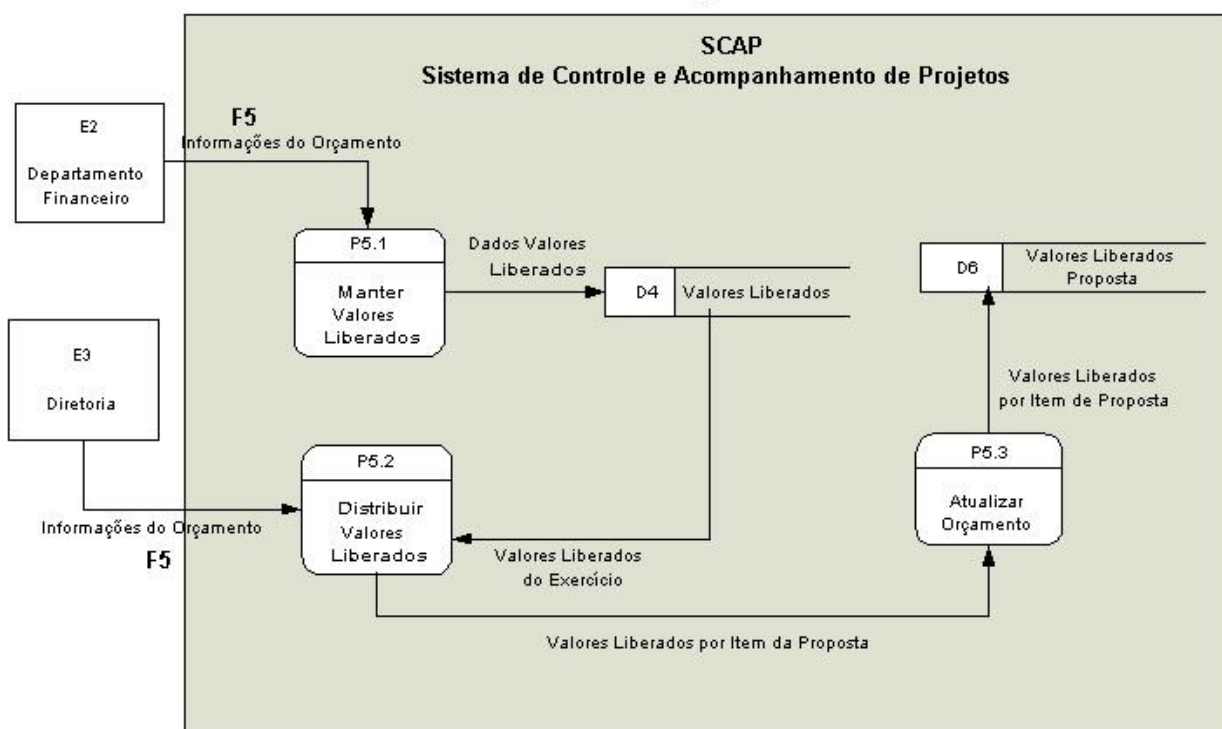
SCAP
Sistema de Controle e Acompanhamento de Projetos

E2
Departamento Financeiro

F5
Informações do Orçamento

P5.1
Manter Valores Liberados

Dados Valores Liberados

D4 Valores Liberados

D6 Valores Liberados Proposta

E3
Diretoria

Valores Liberados por Item de Proposta

P5.2
Distribuir Valores Liberados

P5.3
Atualizar Orçamento

Informações do Orçamento
F5

Valores Liberados do Exercício

Valores Liberados por Item da Proposta